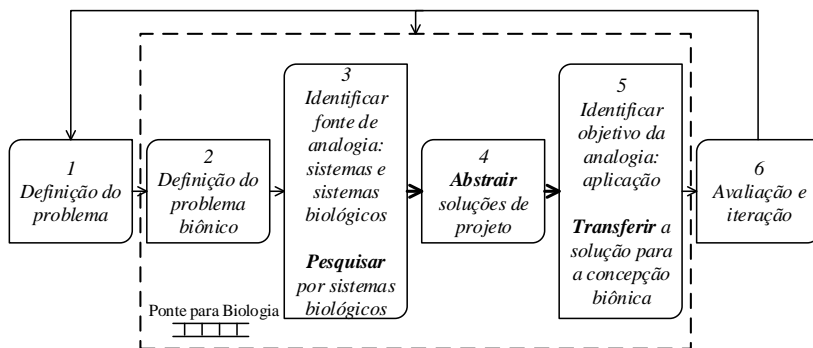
1
Definição do problema

2
Definição do problema biônico

3
Identificar fonte de analogia: sistemas e sistemas biológicos

**Pesquisar** por sistemas biológicos

4
**Abstrair** soluções de projeto

5
Identificar objetivo da analogia: aplicação

**Transferir** a solução para a concepção biônica

6
Avaliação e iteração

Ponte para Biologia